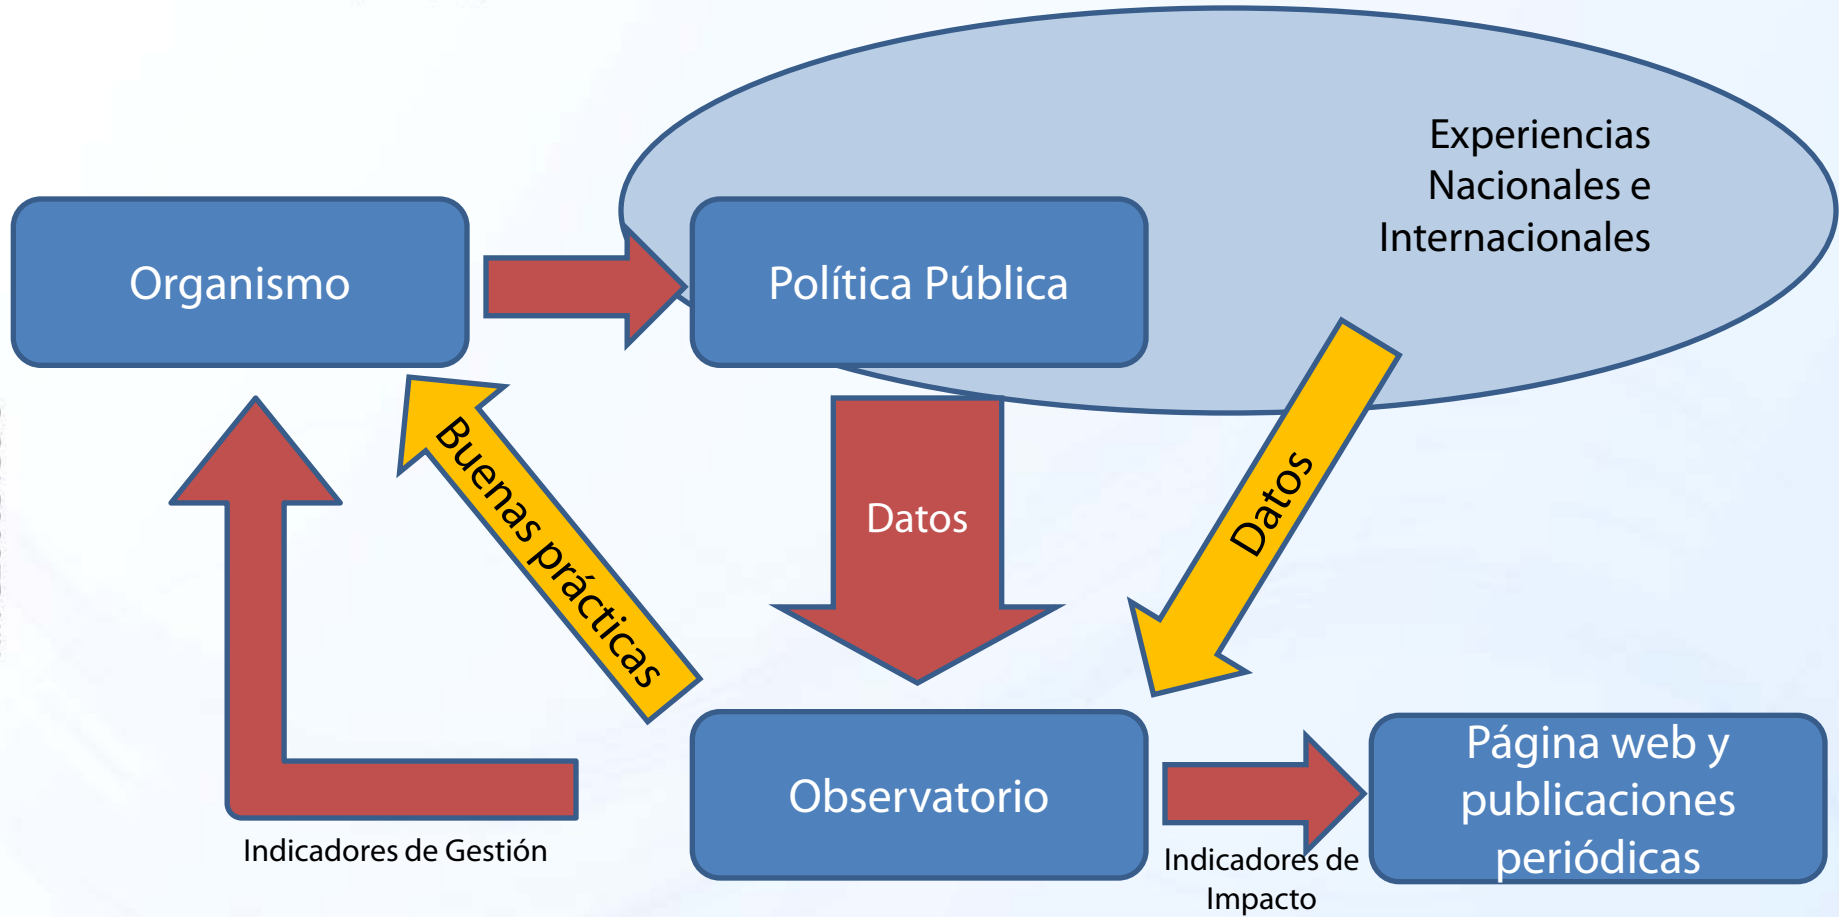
Experiencias Nacionales e Internacionales

Organismo

Política Pública

Buenas prácticas

Datos

Datos

Observatorio

Página web y publicaciones periódicas

Indicadores de Gestión

Indicadores de Impacto